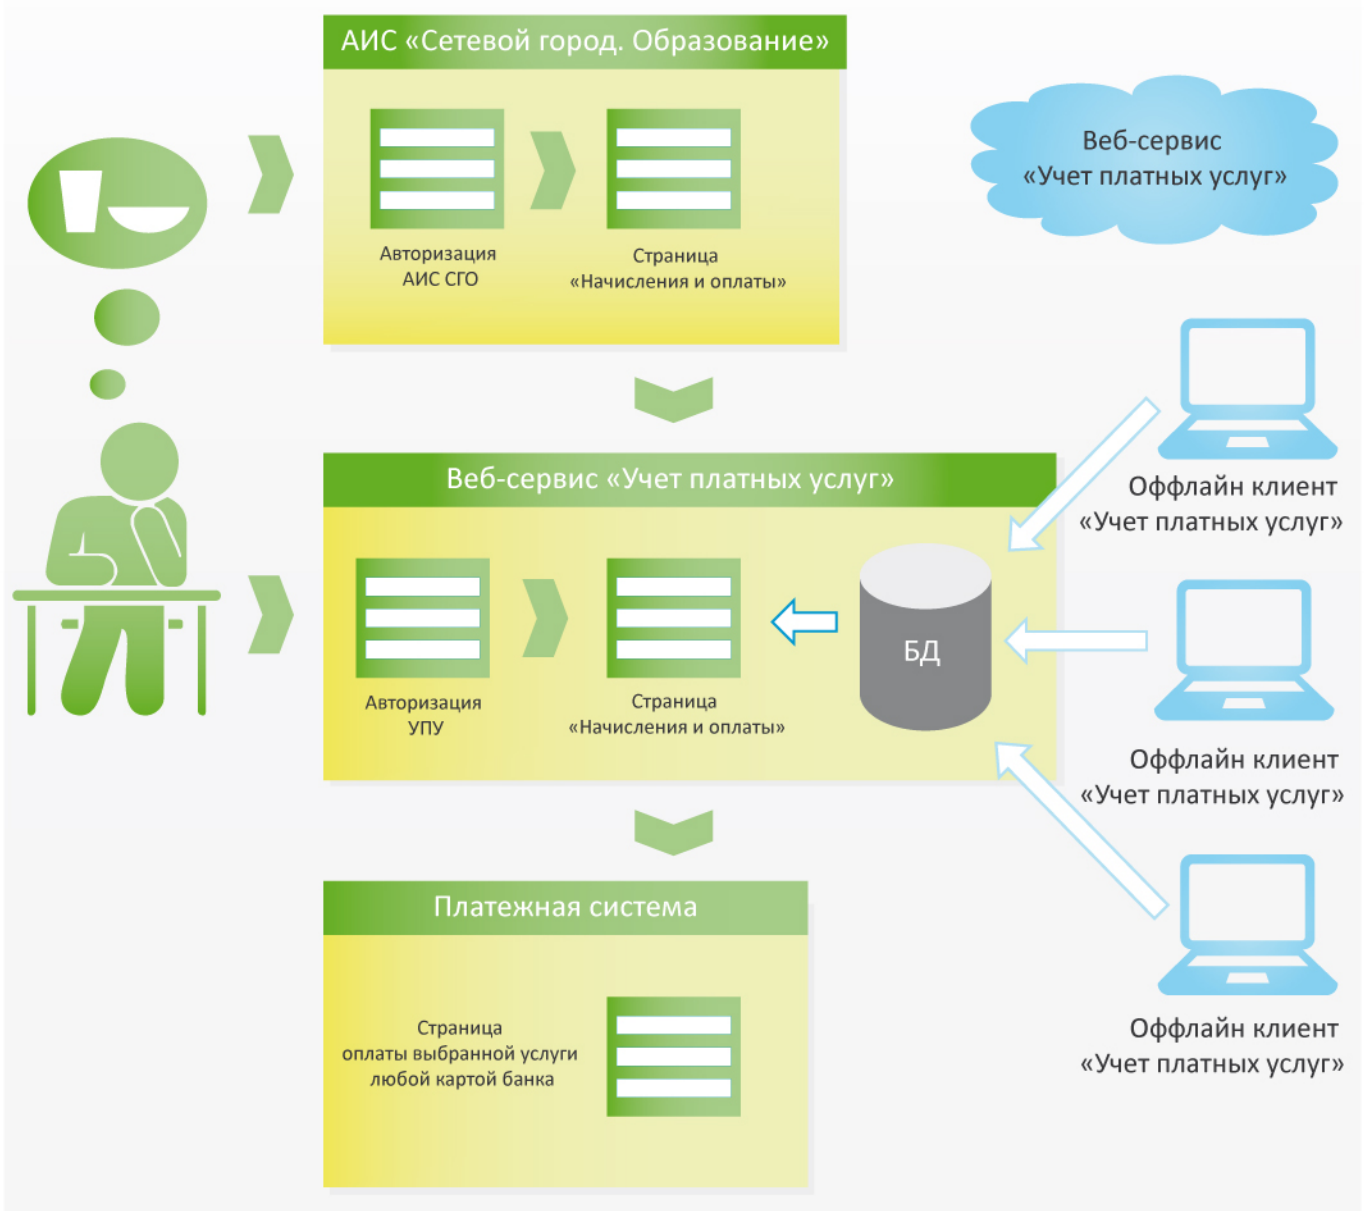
АИС «Сетевой город. Образование»

Авторизация АИС СГО

Страница «Начисления и оплаты»

Веб-сервис «Учет платных услуг»

Веб-сервис «Учет платных услуг»

Оффлайн клиент «Учет платных услуг»

Авторизация УПУ

Страница «Начисления и оплаты»

БД

Оффлайн клиент «Учет платных услуг»

Платежная система

Страница оплаты выбранной услуги любой картой банка

Оффлайн клиент «Учет платных услуг»